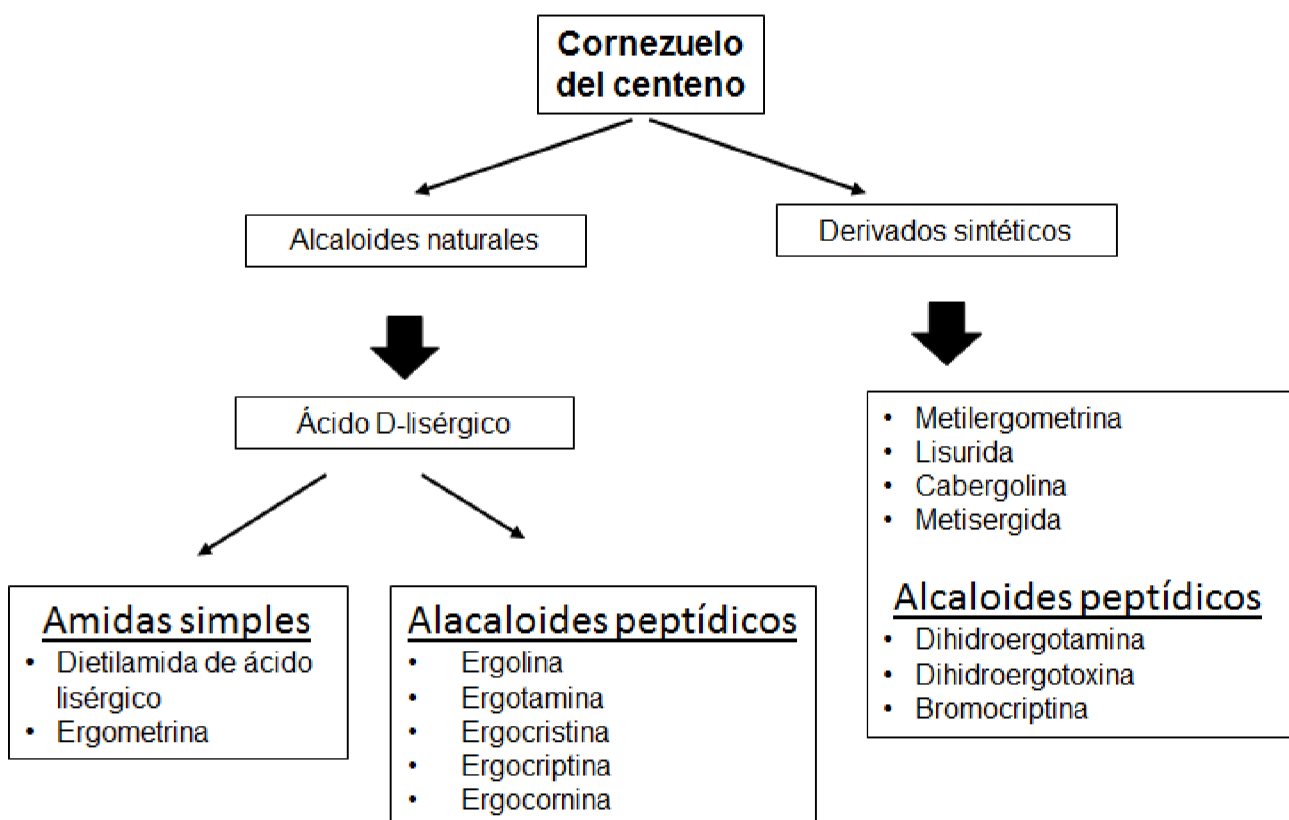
Cornezuelo del centeno

Alcaloides naturales

Derivados sintéticos

Ácido D-lisérgico

- Metilergometrina
- Lisurida
- Cabergolina
- Metisergida

Alcaloides peptídicos
- Dihidroergotamina
- Dihidroergotoxina
- Bromocriptina

Amidas simples
- Dietilamida de ácido lisérgico
- Ergometrina

Alacaloides peptídicos
- Ergolina
- Ergotamina
- Ergocristina
- Ergocriptina
- Ergocornina